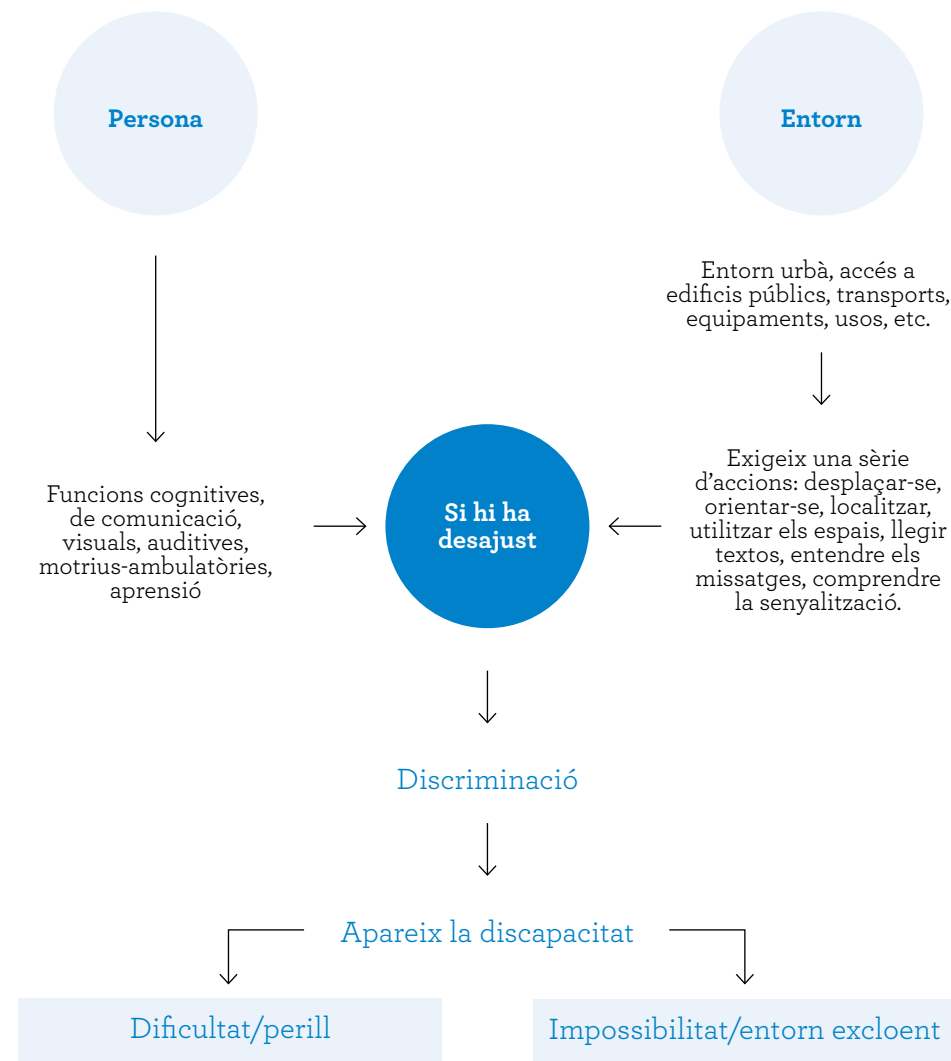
Persona

Entorn

Entorn urbà, accés a edificis públics, transports, equipaments, usos, etc.

Funcions cognitives, de comunicació, visuals, auditives, motrius-ambulatòries, aprensió

Si hi ha desajust

Exigeix una sèrie d'accions: desplaçar-se, orientar-se, localitzar, utilitzar els espais, llegir textos, entendre els missatges, comprendre la senyalització.

Discriminació

Apareix la discapacitat

Dificultat/perill

Impossibilitat/entorn excloent